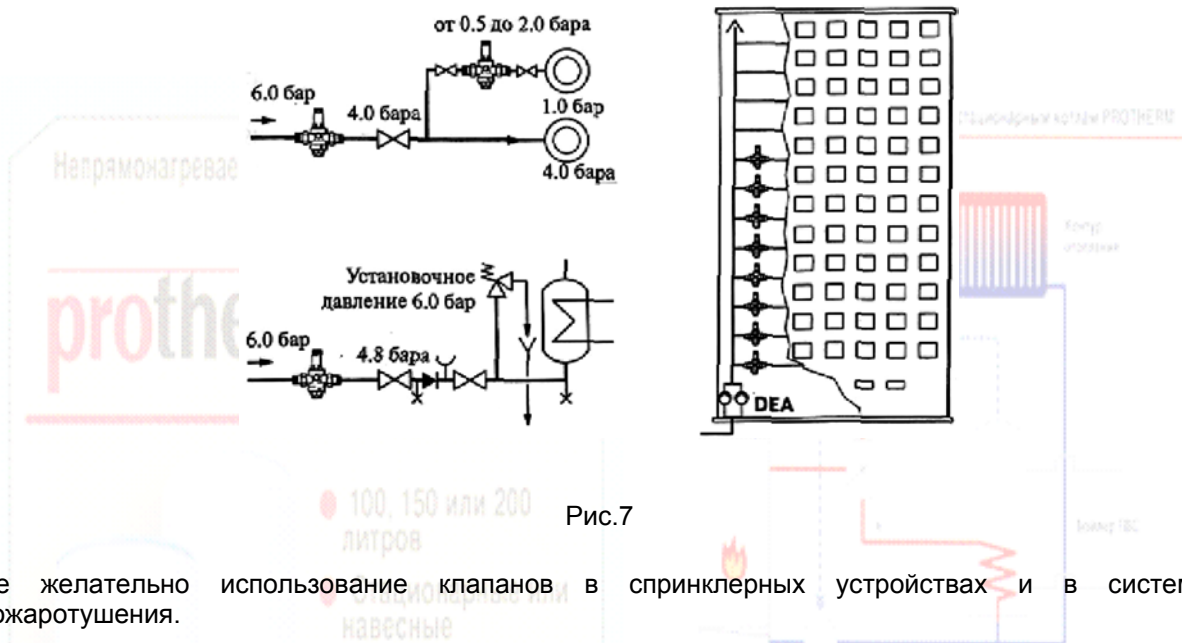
от 0.5 до 2.0 бара

6.0 бар

4.0 бара

1.0 бар

4.0 бара

Установочное давление 6.0 бар

6.0 бар

4.8 бара

DEA

Непрямонагреваe

prothe

стационарными котлами PROTHERM

Контур отопления

100, 150 или 200 литров

стационарные или навесные

Бойлер ГВС

Рис.7

е желательно использование клапанов в спринклерных устройствах и в систем ожаротушения.